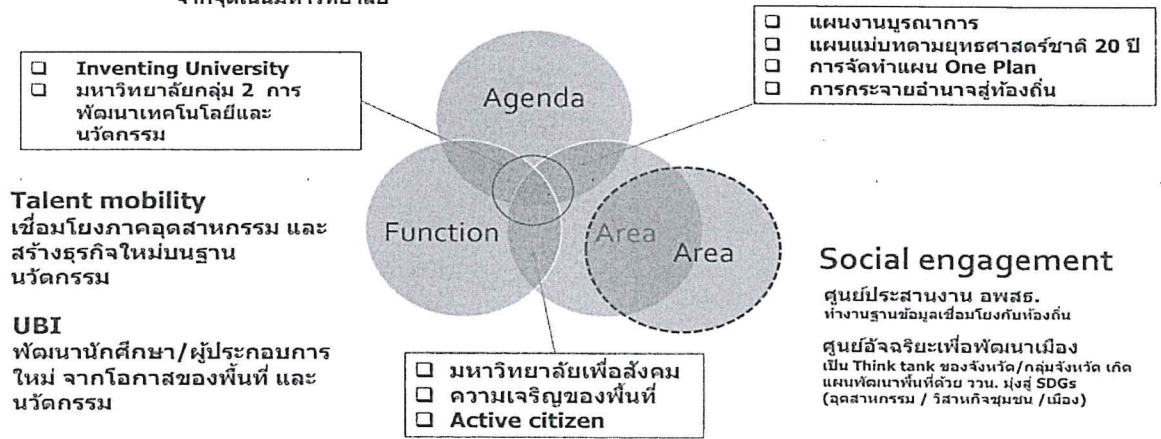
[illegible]

☐ Inventing University
☐ มหาวิทยาลัยกลุ่ม 2 การพัฒนาเทคโนโลยีและนวัตกรรม

☐ แผนงานบูรณาการ
☐ แผนแม่บทตามยุทธศาสตร์ชาติ 20 ปี
☐ การจัดทำแผน One Plan
☐ การกระจายอำนาจสู่ท้องถิ่น

Agenda

Function

Area

Area

Talent mobility
เชื่อมโยงภาคอุตสาหกรรม และสร้างธุรกิจใหม่บนฐานนวัตกรรม

UBI
พัฒนานักศึกษา/ผู้ประกอบการใหม่ จากโอกาสของพื้นที่ และนวัตกรรม

☐ มหาวิทยาลัยเพื่อสังคม
☐ ความเจริญของพื้นที่
☐ Active citizen

Social engagement
ศูนย์ประสานงาน อพสธ.
ทำงานฐานข้อมูลเชื่อมโยงกับท้องถิ่น

ศูนย์อัจฉริยะเพื่อพัฒนาเมือง
เป็น Think tank ของจังหวัด/กลุ่มจังหวัด เกิดแผนพัฒนาพื้นที่ด้วย วทน. มุ่งสู่ SDGs (อุตสาหกรรม / วิสาหกิจชุมชน /เมือง)